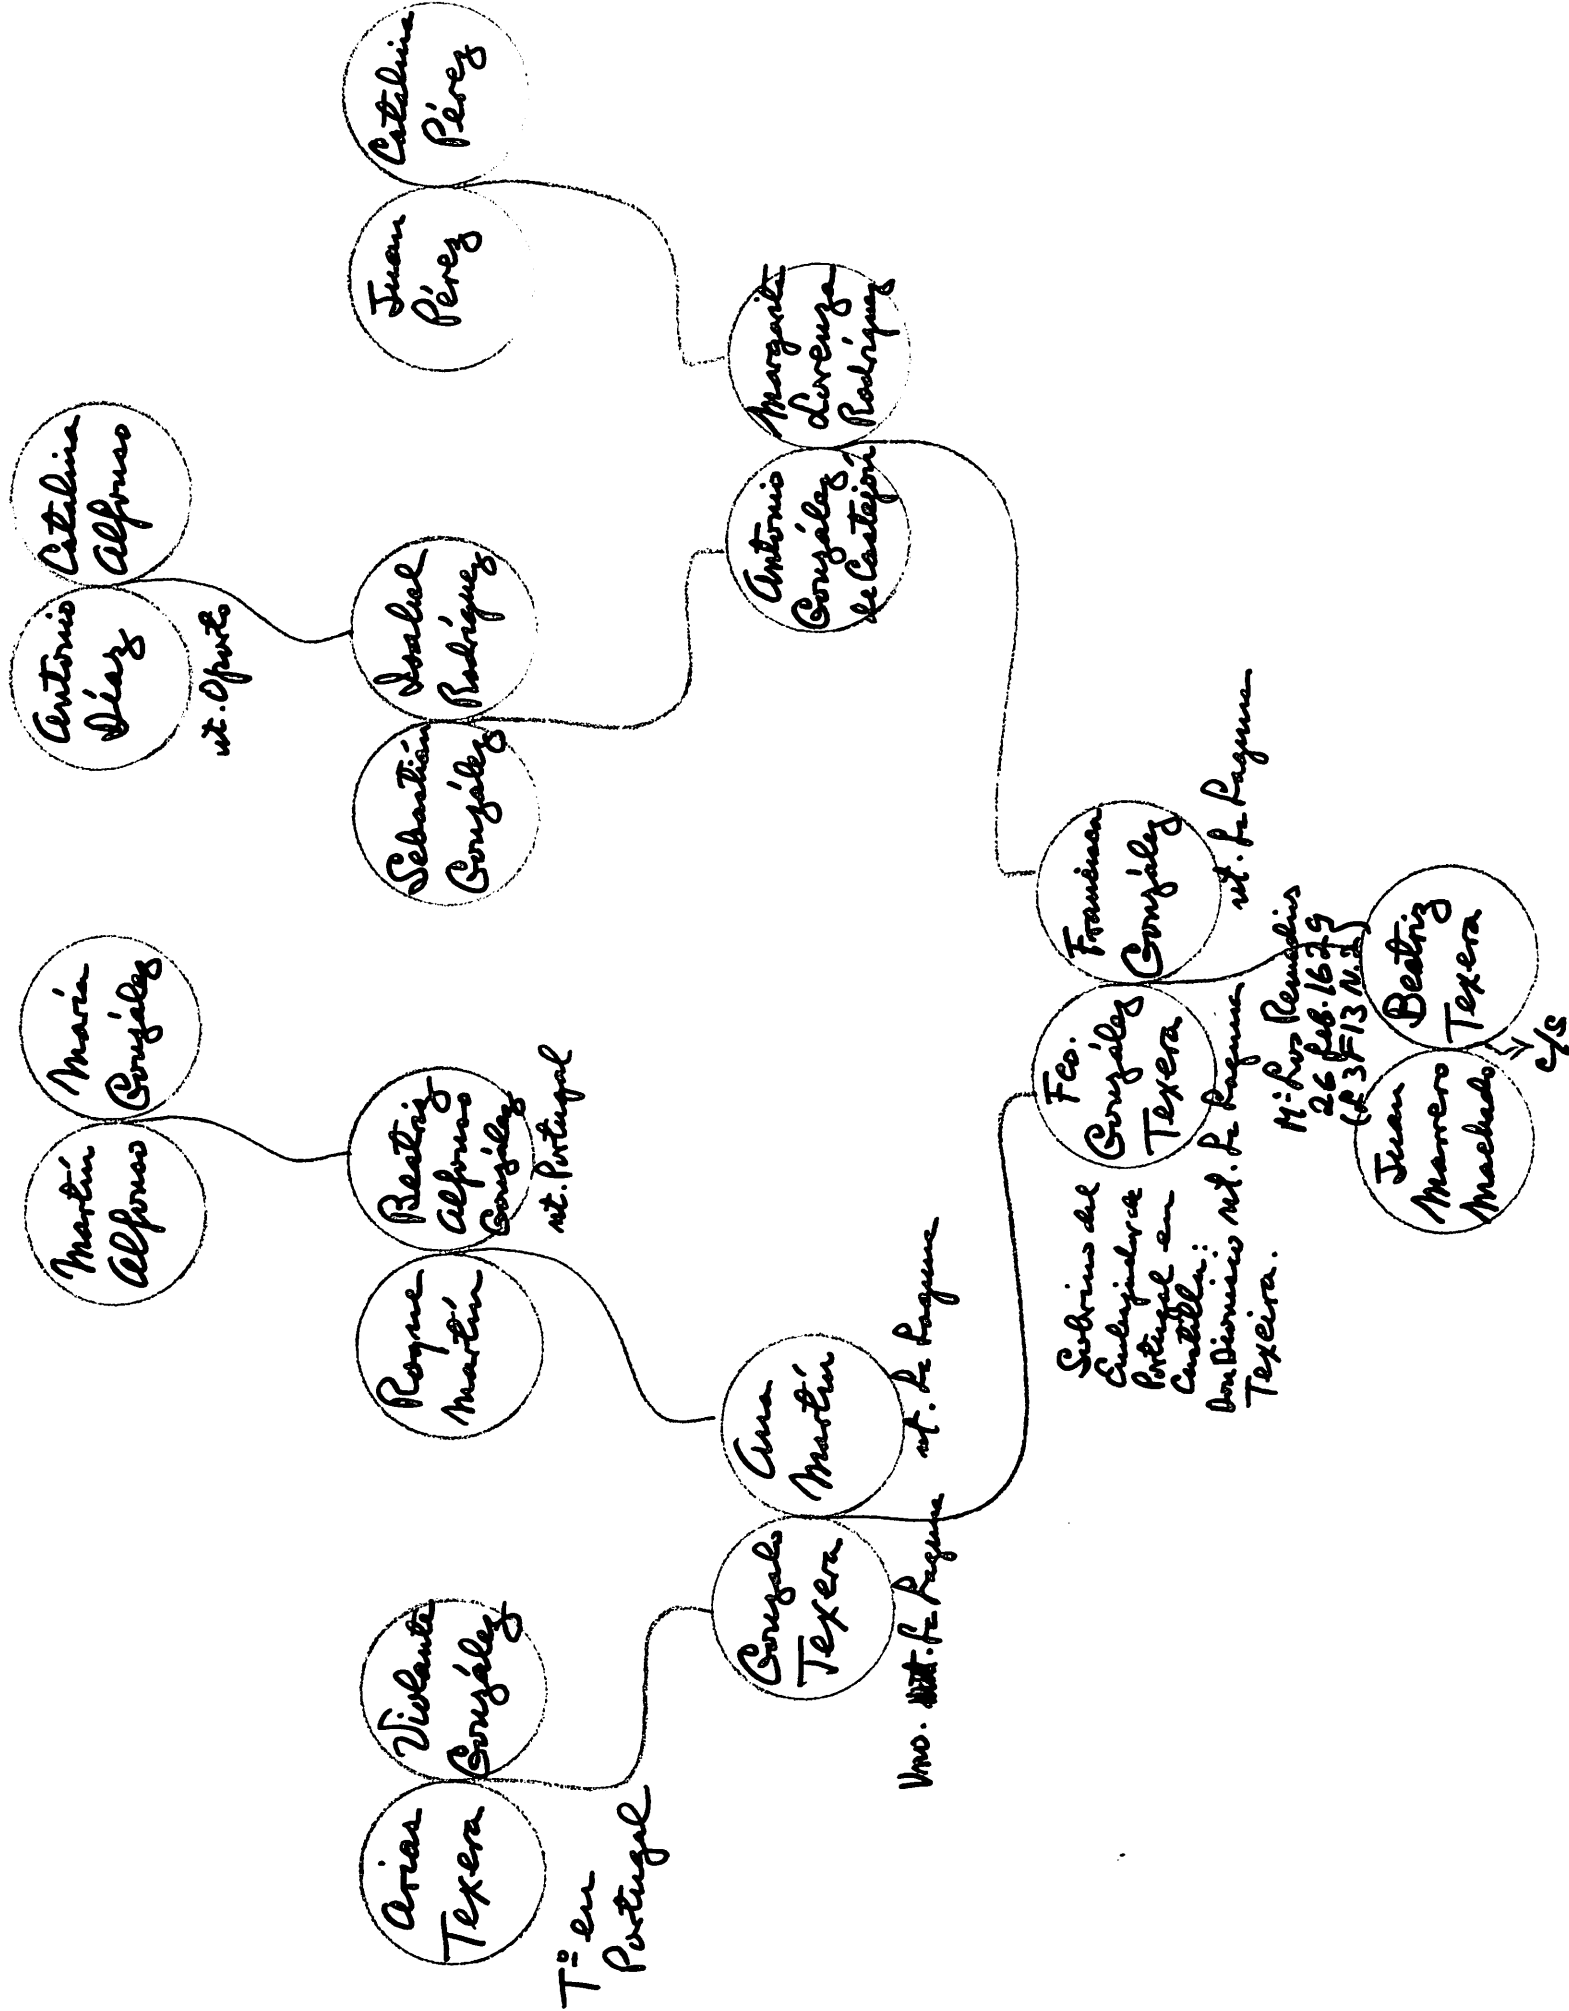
Arias Texera
Tº en Portugal

Violante González

Gonzalo Texera
Vno. nat. de La Laguna

Ana Martín
nat. de La Laguna

Roque Martín

Beatriz Alfonso González
nat. Portugal

Martín Alfonso

María González

Sebastián González

Isabel Rodríguez

Antonio Díaz
nat. Oporto

Catalina Alfonso

Antonio González de Castejón

Margarita Lorenza Rodríguez

Juan Pérez

Catalina Pérez

Fco. González Texera
nat. de La Laguna

Francisca González
nat. de La Laguna

Sobrino del Embajador de Portugal en Castilla: Don Dionisio nat. de La Laguna Texeira.

M. Los Remedios 26 Feb. 1629 (L 3 F13 N.2)

Juan Marrero Machado

Beatriz Texera
c/s